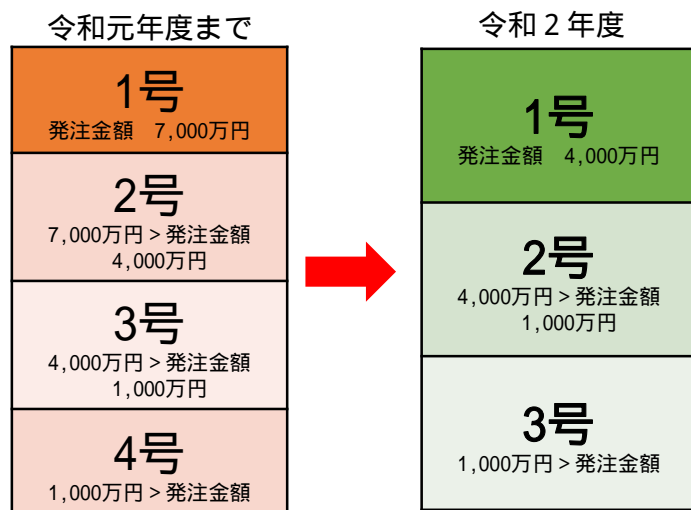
令和元年度まで

1号
発注金額　7,000万円

2号
7,000万円 > 発注金額 4,000万円

3号
4,000万円 > 発注金額 1,000万円

4号
1,000万円 > 発注金額

令和２年度

1号
発注金額　4,000万円

2号
4,000万円 > 発注金額 1,000万円

3号
1,000万円 > 発注金額